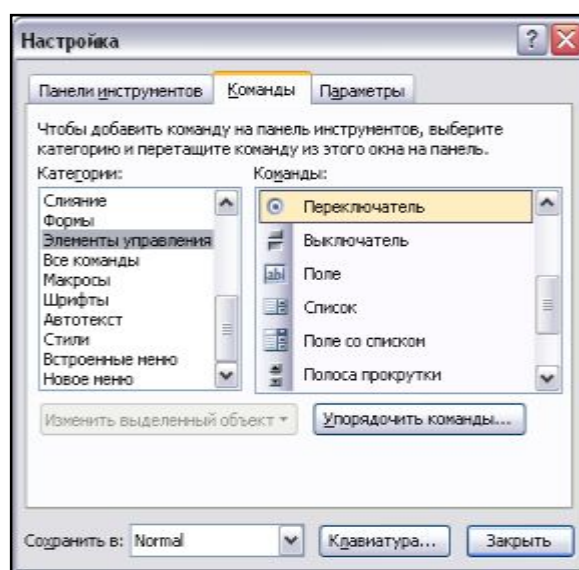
Настройка

Панели инструментов | Команды | Параметры

Чтобы добавить команду на панель инструментов, выберите категорию и перетащите команду из этого окна на панель.

Категории:
Слияние
Формы
Элементы управления
Все команды
Макросы
Шрифты
Автотекст
Стили
Встроенные меню
Новое меню

Команды:
Переключатель
Выключатель
abl Поле
Список
Поле со списком
Полоса прокрутки

Изменить выделенный объект ▾
Упорядочить команды...

Сохранить в: Normal
Клавиатура...
Закрыть